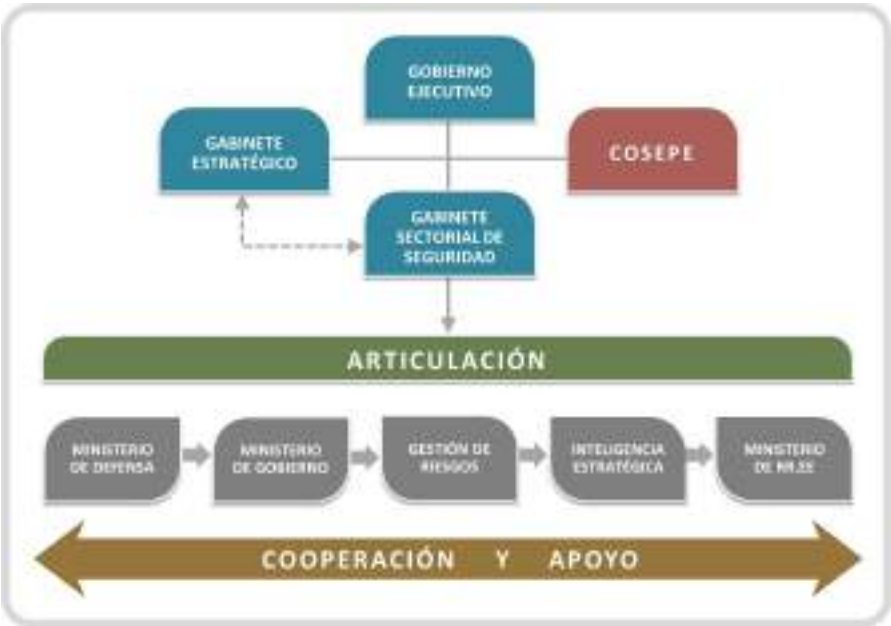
GOBIERNO EJECUTIVO

GABINETE ESTRATÉGICO

COSEPE

GABINETE SECTORIAL DE SEGURIDAD

ARTICULACIÓN

MINISTERIO DE DEFENSA

MINISTERIO DE GOBIERNO

GESTIÓN DE RIESGOS

INTELIGENCIA ESTRATÉGICA

MINISTERIO DE RR.EE

COOPERACIÓN Y APOYO